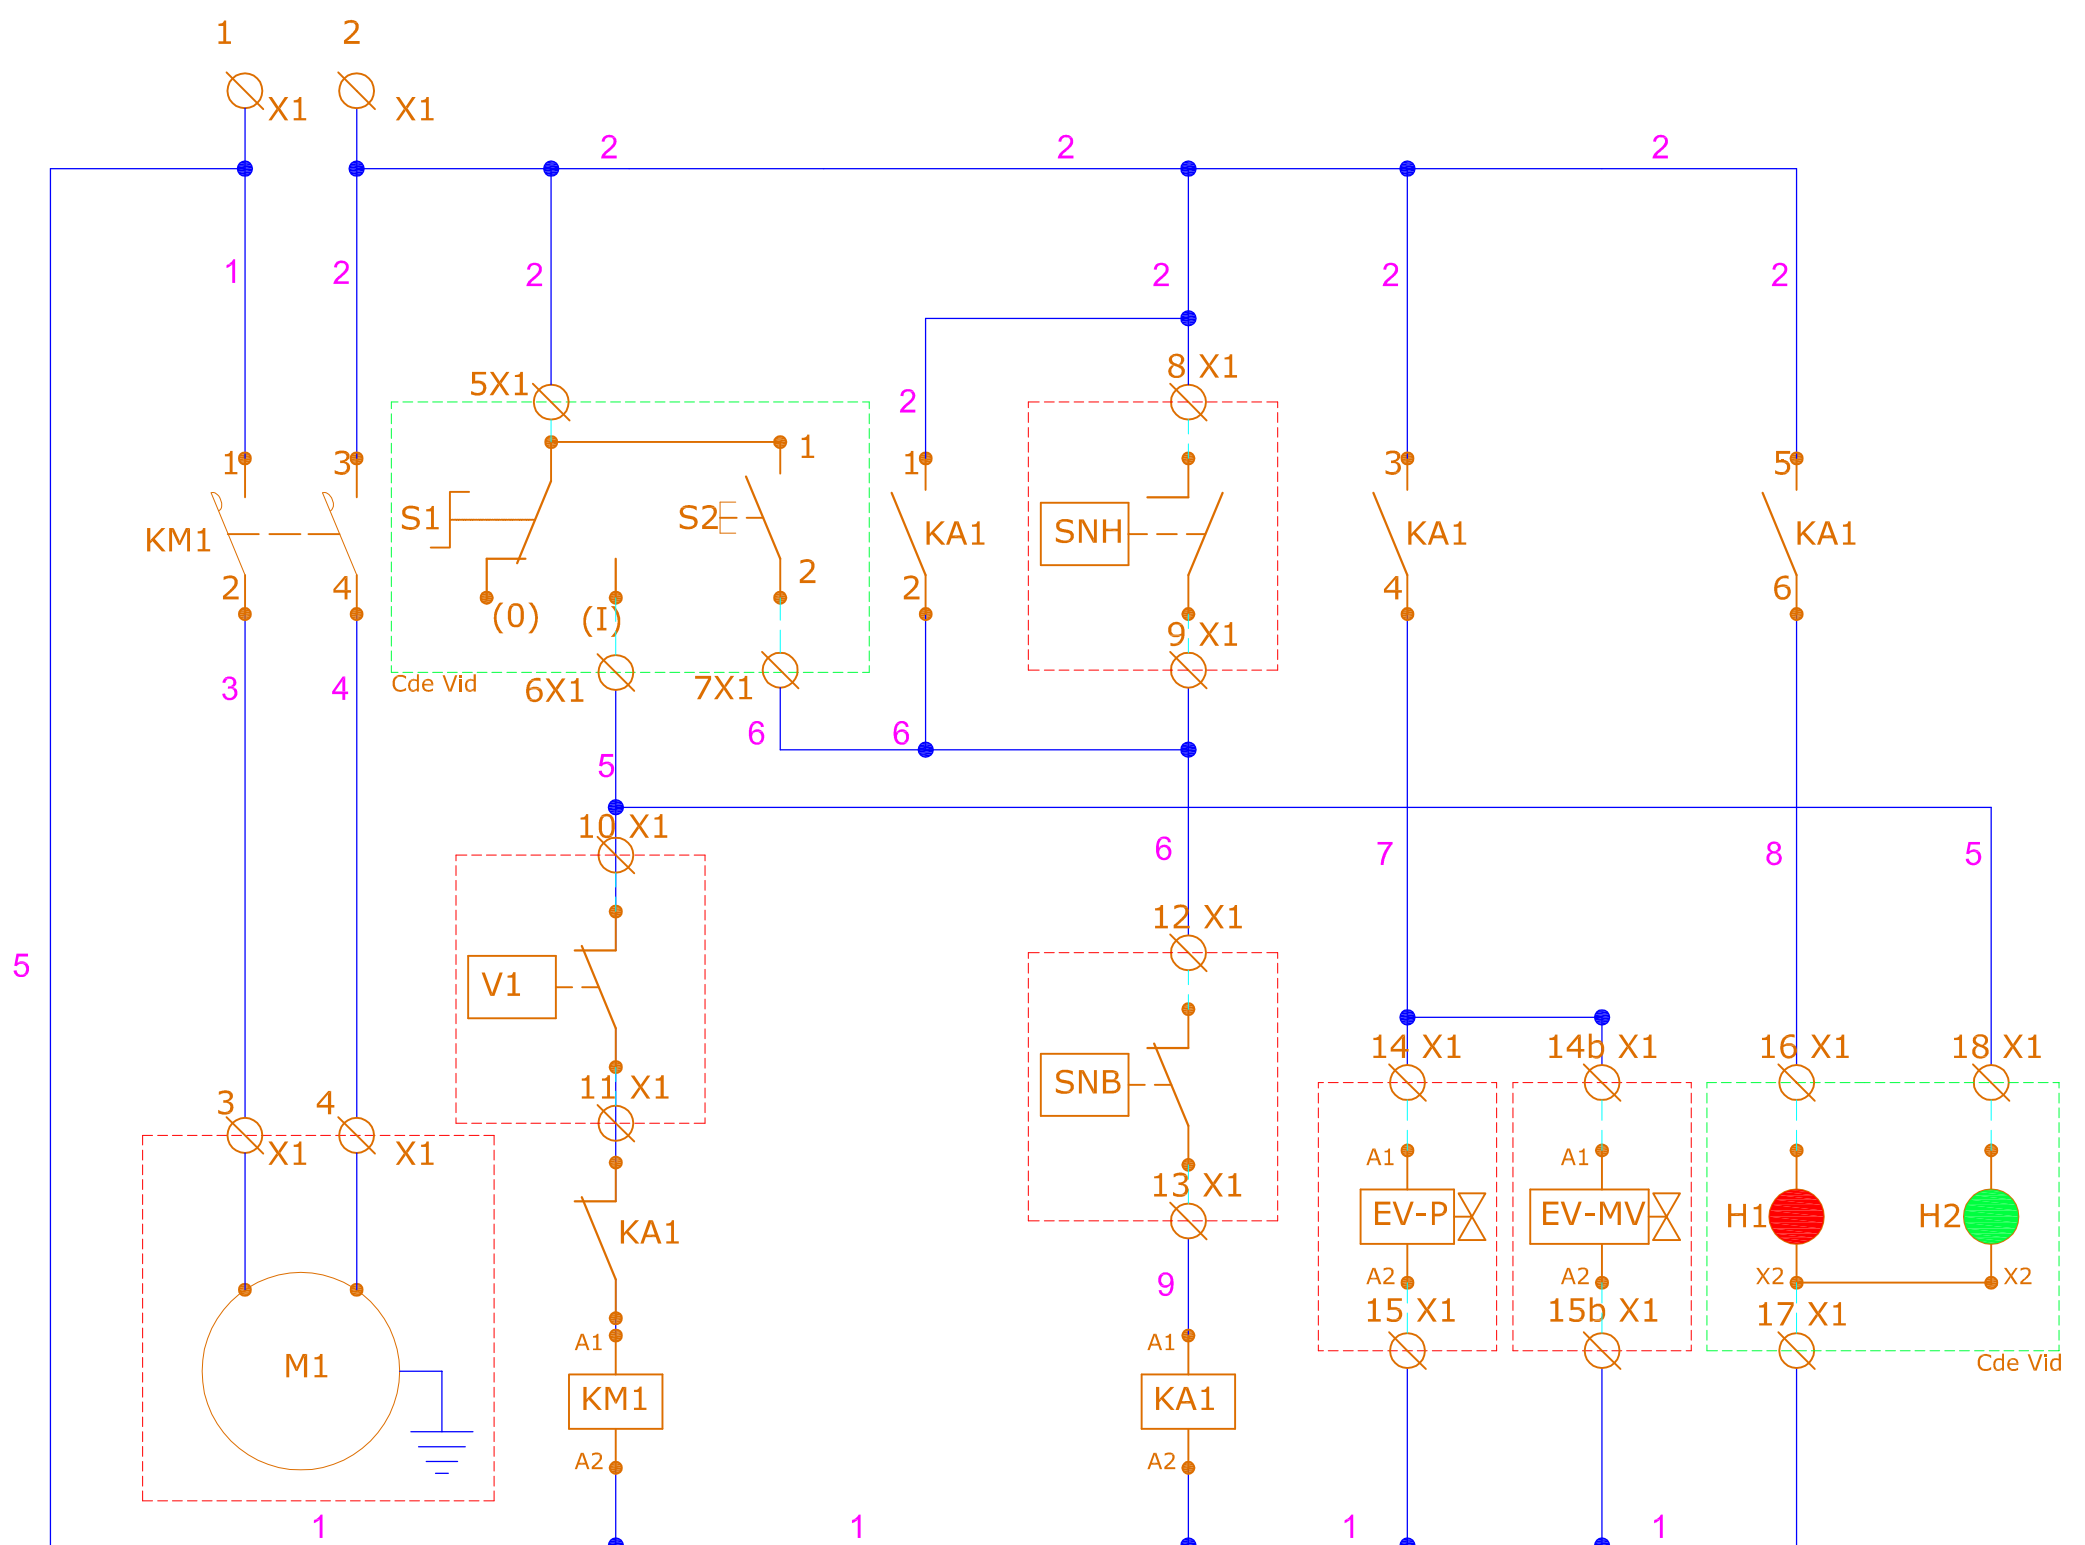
1 2
X1 X1

2 2 2

1 2 2 2 2 2

5X1 8 X1
2
1 3 1 1 3 5
S1 S2
KM1 KA1 SNH KA1 KA1
2
2 4 2 4 6
(0) (I)
9 X1
3 4 Cde Vid 6X1 7X1
6 6
5

10 X1
6 7 8 5
5
12 X1
V1

14 X1 14b X1 16 X1 18 X1
SNB
11 X1
3 4
X1 X1
A1 A1
EV-P EV-MV
KA1 H1 H2
13 X1
A2 A2 X2 X2
9 15 X1 15b X1 17 X1
M1
A1 A1 Cde Vid
KM1 KA1

A2 A2

1 1 1 1